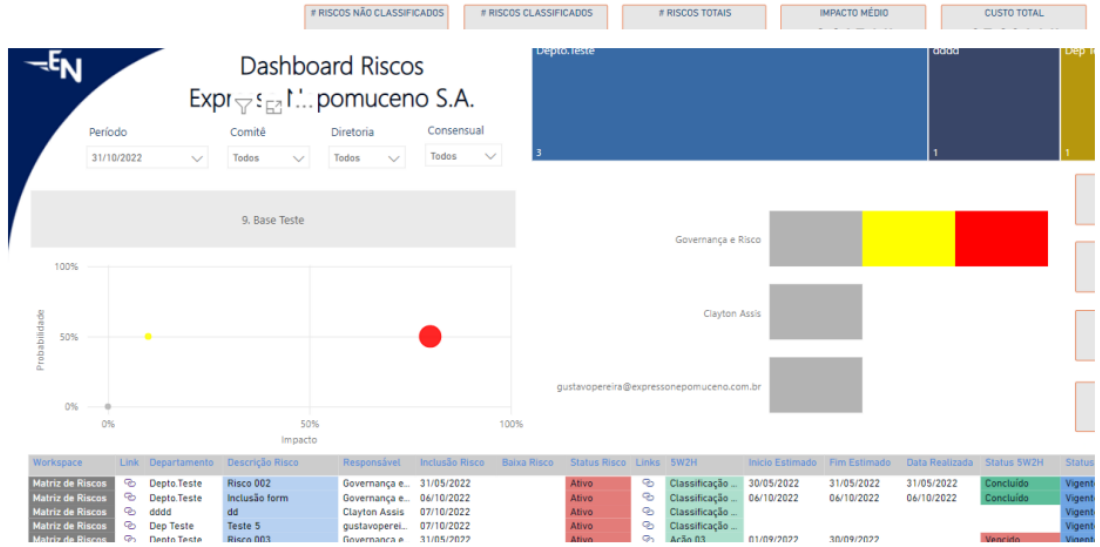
# RISCOS NÃO CLASSIFICADOS
# RISCOS CLASSIFICADOS
# RISCOS TOTAIS
IMPACTO MÉDIO
CUSTO TOTAL

Dashboard Riscos
Expr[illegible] N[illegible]pomuceno S.A.

Período
31/10/2022
Comitê
Todos
Diretoria
Todos
Consensual
Todos

Depto.Teste
3
dddd
1
Dep T
1

9. Base Teste

100%
50%
0%
Probabilidade
0%
50%
100%
Impacto

Governança e Risco
Clayton Assis
gustavopereira@expressonepomuceno.com.br

| Workspace | Link | Departamento | Descrição Risco | Responsável | Inclusão Risco | Baixa Risco | Status Risco | Links | 5W2H | Inicio Estimado | Fim Estimado | Data Realizada | Status 5W2H | Status |
|---|---|---|---|---|---|---|---|---|---|---|---|---|---|---|
| Matriz de Riscos | | Depto.Teste | Risco 002 | Governança e... | 31/05/2022 | | Ativo | | Classificação ... | 30/05/2022 | 31/05/2022 | 31/05/2022 | Concluído | Vigente |
| Matriz de Riscos | | Depto.Teste | Inclusão form | Governança e... | 06/10/2022 | | Ativo | | Classificação ... | 06/10/2022 | 06/10/2022 | 06/10/2022 | Concluído | Vigente |
| Matriz de Riscos | | dddd | dd | Clayton Assis | 07/10/2022 | | Ativo | | Classificação ... | | | | | Vigente |
| Matriz de Riscos | | Dep Teste | Teste 5 | gustavoperei... | 07/10/2022 | | Ativo | | Classificação ... | | | | | Vigente |
| Matriz de Riscos | | Depto.Teste | Risco 003 | Governança e... | 31/05/2022 | | Ativo | | Ação 03 | 01/09/2022 | 30/09/2022 | | Vencido | Vigente |